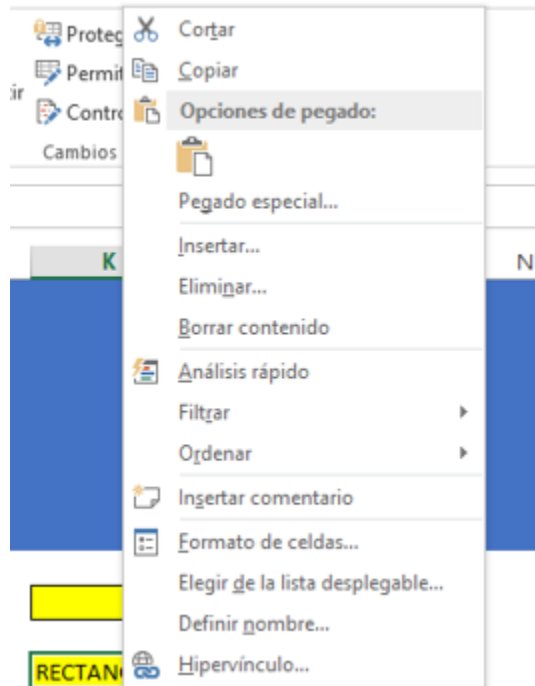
Proteg
Permit
ir
Contro
Cambios
K
N
RECTAN
Cortar
Copiar
Opciones de pegado:
Pegado especial...
Insertar...
Eliminar...
Borrar contenido
Análisis rápido
Filtrar
Ordenar
Insertar comentario
Formato de celdas...
Elegir de la lista desplegable...
Definir nombre...
Hipervínculo...